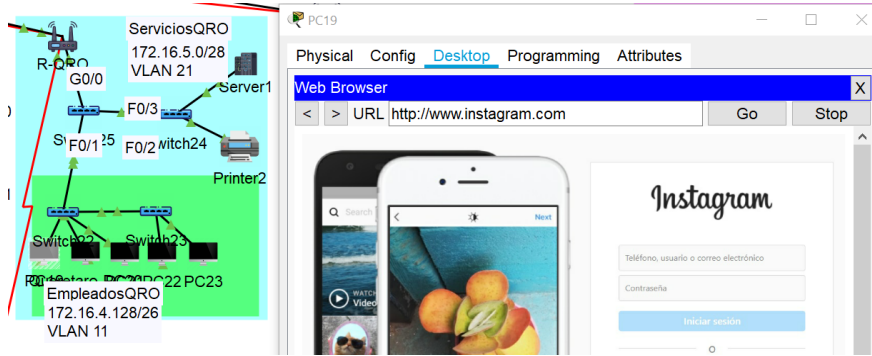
ServiciosQRO
172.16.5.0/28
VLAN 21
R-QRO
G0/0
Server1
F0/3
Switch25
F0/1
F0/2
Switch24
Printer2
Switch22
Switch23
PC22
PC23
EmpleadosQRO
172.16.4.128/26
VLAN 11

PC19
Physical Config Desktop Programming Attributes
Web Browser
X
< > URL http://www.instagram.com Go Stop
Search
Next
WATCH
Video
Instagram
Teléfono, usuario o correo electrónico
Contraseña
Iniciar sesión